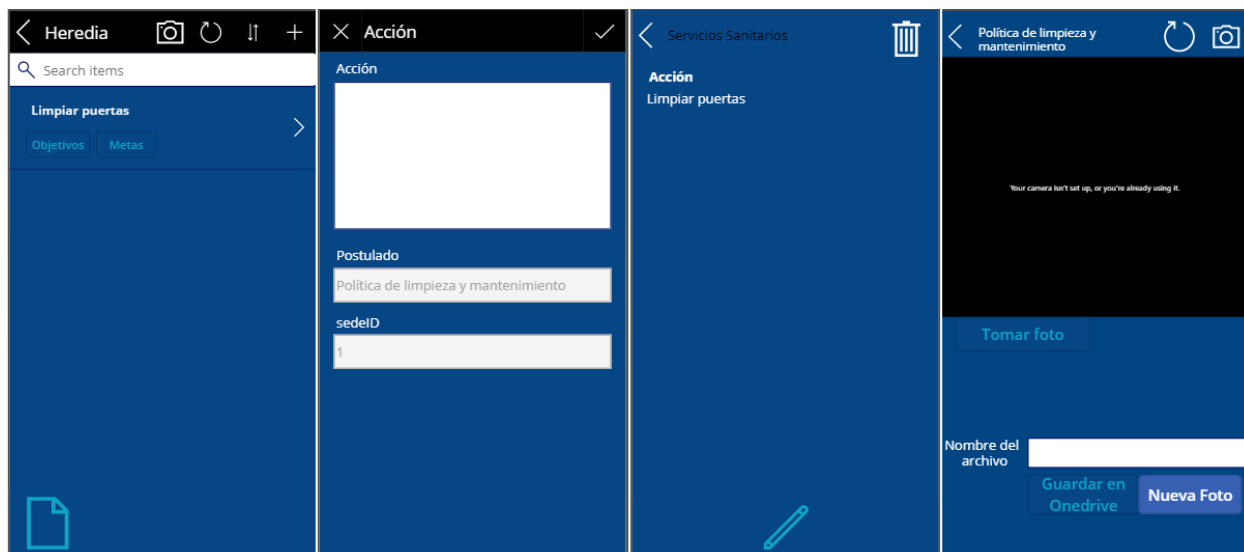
Heredia

Search items

Limpiar puertas

Objetivos Metas

Acción

Acción

Postulado

Política de limpieza y mantenimiento

sedeID

1

Servicios Sanitarios

Acción

Limpiar puertas

Política de limpieza y mantenimiento

Your camera isn't set up, or you're already using it.

Tomar foto

Nombre del archivo

Guardar en Onedrive

Nueva Foto